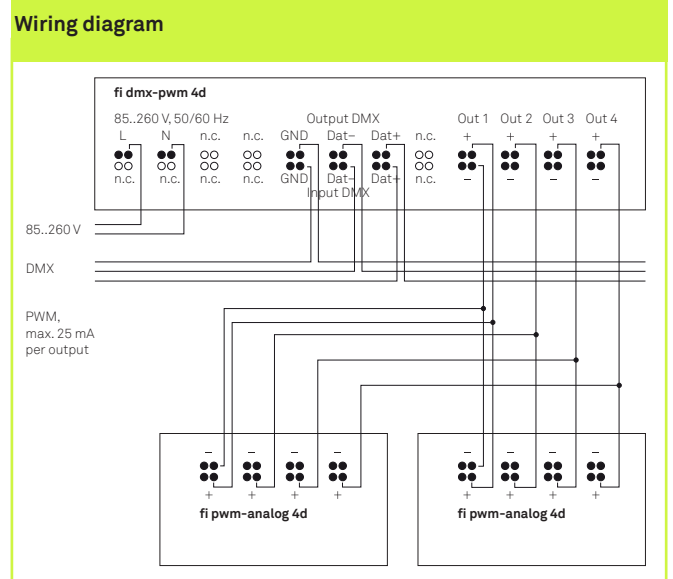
Wiring diagram

fi dmx-pwm 4d

85..260 V, 50/60 Hz

L N n.c. n.c.

n.c. n.c. n.c. n.c.

Output DMX

GND Dat– Dat+ n.c.

GND Dat– Dat+ n.c.

Input DMX

Out 1 Out 2 Out 3 Out 4

+ + + +

– – – –

85..260 V

DMX

PWM, max. 25 mA per output

– – – –

+ + + +

fi pwm-analog 4d

– – – –

+ + + +

fi pwm-analog 4d